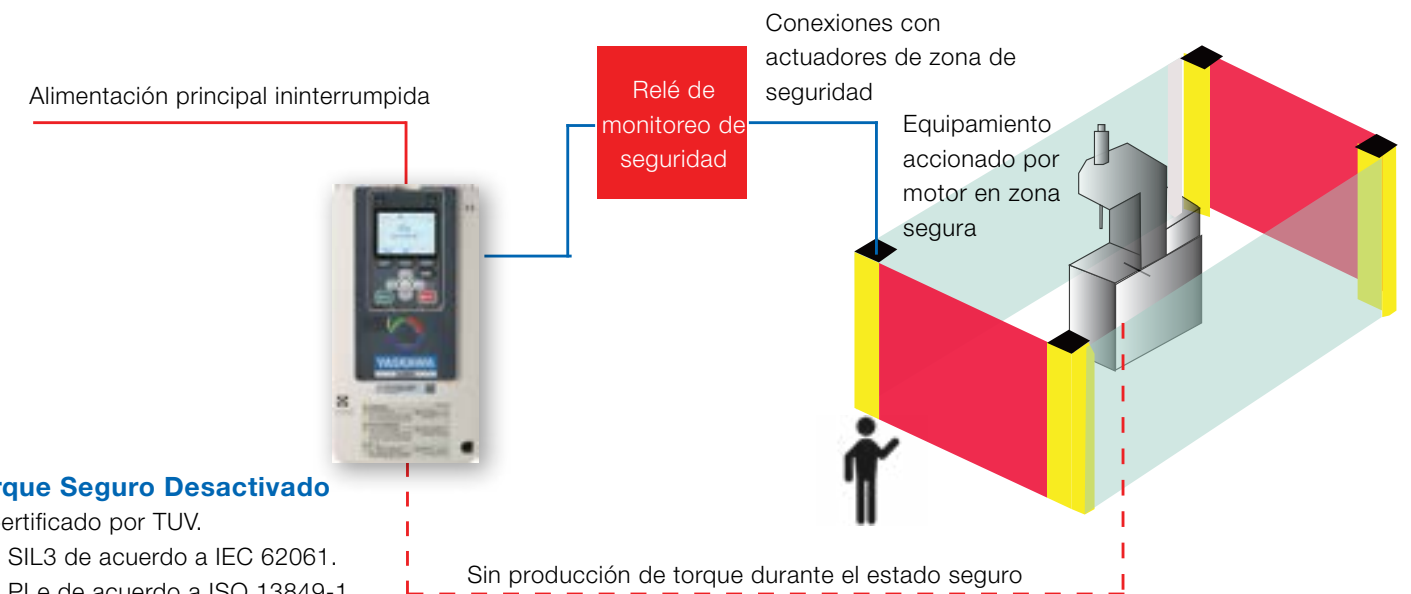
Conexiones con actuadores de zona de seguridad

Alimentación principal ininterrumpida

Relé de monitoreo de seguridad

Equipamiento accionado por motor en zona segura

YASKAWA

rque Seguro Desactivado
ertificado por TUV.
SIL3 de acuerdo a IEC 62061.
PL e de acuerdo a ISO 13849-1

Sin producción de torque durante el estado seguro